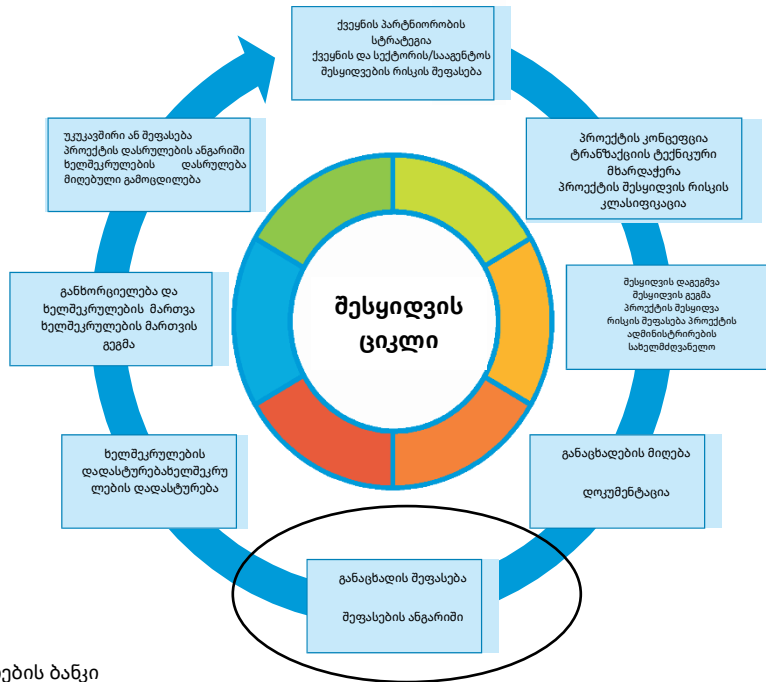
ქვეყნის პარტნიორობის სტრატეგია
ქვეყნის და სექტორის/სააგენტოს შესყიდვების რისკის შეფასება

პროექტის კონცეფცია
ტრანზაქციის ტექნიკური მხარდაჭერა
პროექტის შესყიდვის რისკის კლასიფიკაცია

შესყიდვის დაგეგმვა
შესყიდვის გეგმა
პროექტის შესყიდვა
რისკის შეფასება პროექტის ადმინისტრირების სახელმძღვანელო

განაცხადების მიღება

დოკუმენტაცია

განაცხადის შეფასება

შეფასების ანგარიში

ხელშეკრულების დადასტურებახელშეკრულების დადასტურება

განხორციელება და ხელშეკრულების მართვა ხელშეკრულების მართვის გეგმა

უკუკავშირი ან შეფასება პროექტის დასრულების ანგარიში ხელშეკრულების დასრულება მიღებული გამოცდილება

შესყიდვის ციკლი

ების ბანკი